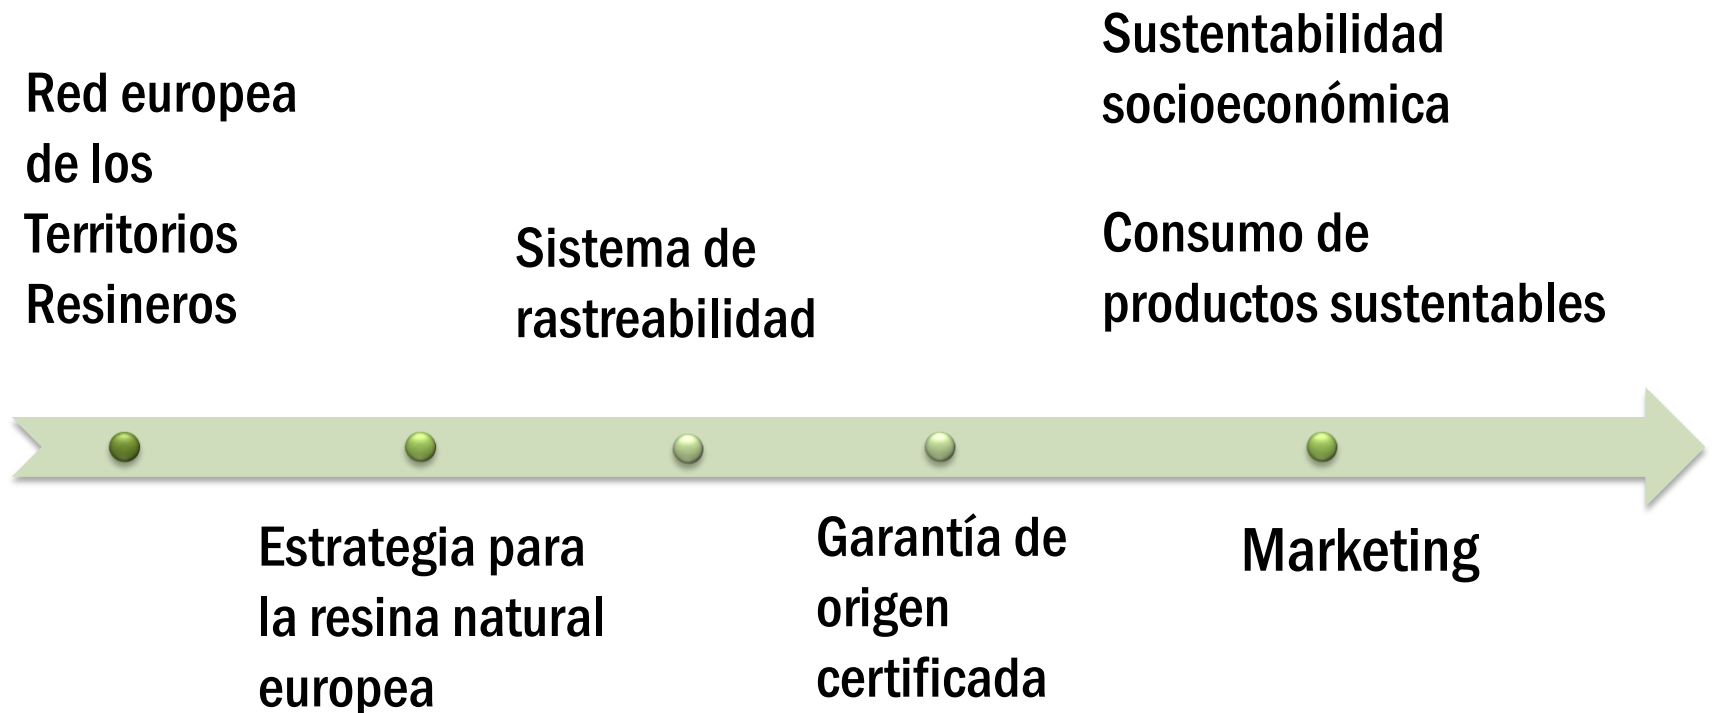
Red europea de los Territorios Resineros

Sistema de rastreabilidad

Sustentabilidad socioeconómica

Consumo de productos sustentables

Estrategia para la resina natural europea

Garantía de origen certificada

Marketing